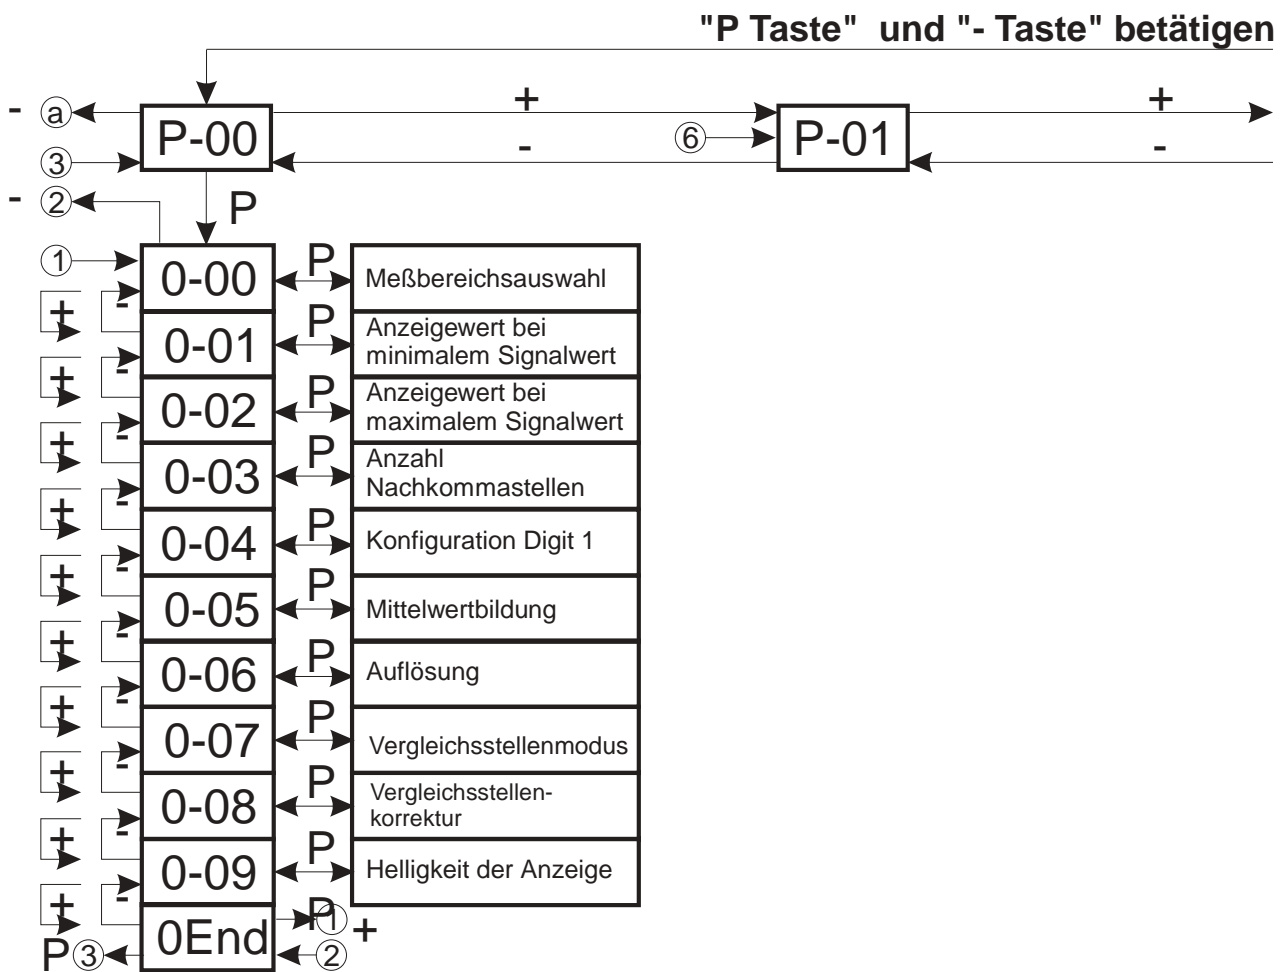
"P Taste" und "- Taste" betätigen

- ⓐ P-00 + - ⑥ P-01 + -

③

- ②

P

①

0-00 P Meßbereichsauswahl

+ - 0-01 P Anzeigewert bei minimalem Signalwert

+ - 0-02 P Anzeigewert bei maximalem Signalwert

+ - 0-03 P Anzahl Nachkommastellen

+ - 0-04 P Konfiguration Digit 1

+ - 0-05 P Mittelwertbildung

+ - 0-06 P Auflösung

+ - 0-07 P Vergleichsstellenmodus

+ - 0-08 P Vergleichsstellenkorrektur

+ - 0-09 P Helligkeit der Anzeige

+ - 0End P ① +

P ③ ②